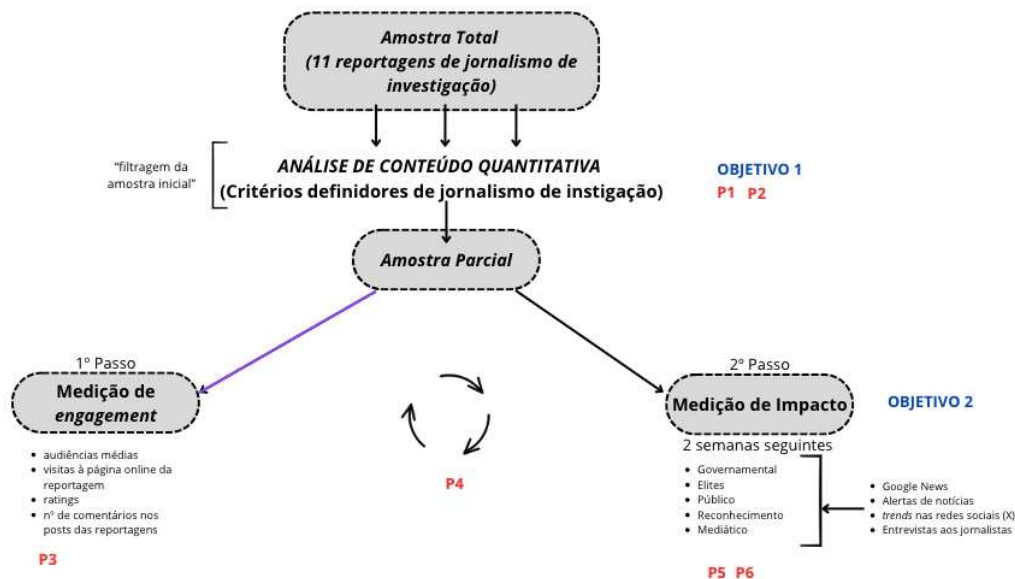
Amostra Total
(11 reportagens de jornalismo de investigação)

"filtragem da amostra inicial"

ANÁLISE DE CONTEÚDO QUANTITATIVA
(Critérios definidores de jornalismo de instigação)

OBJETIVO 1
P1 P2

Amostra Parcial

1º Passo
Medição de engagement

- audiências médias
- visitas à página online da reportagem
- ratings
- nº de comentários nos posts das reportagens

P3

P4

2º Passo
Medição de Impacto

OBJETIVO 2

2 semanas seguintes

- Governamental
- Elites
- Público
- Reconhecimento
- Mediático

- Google News
- Alertas de notícias
- trends nas redes sociais (X)
- Entrevistas aos jornalistas

P5 P6